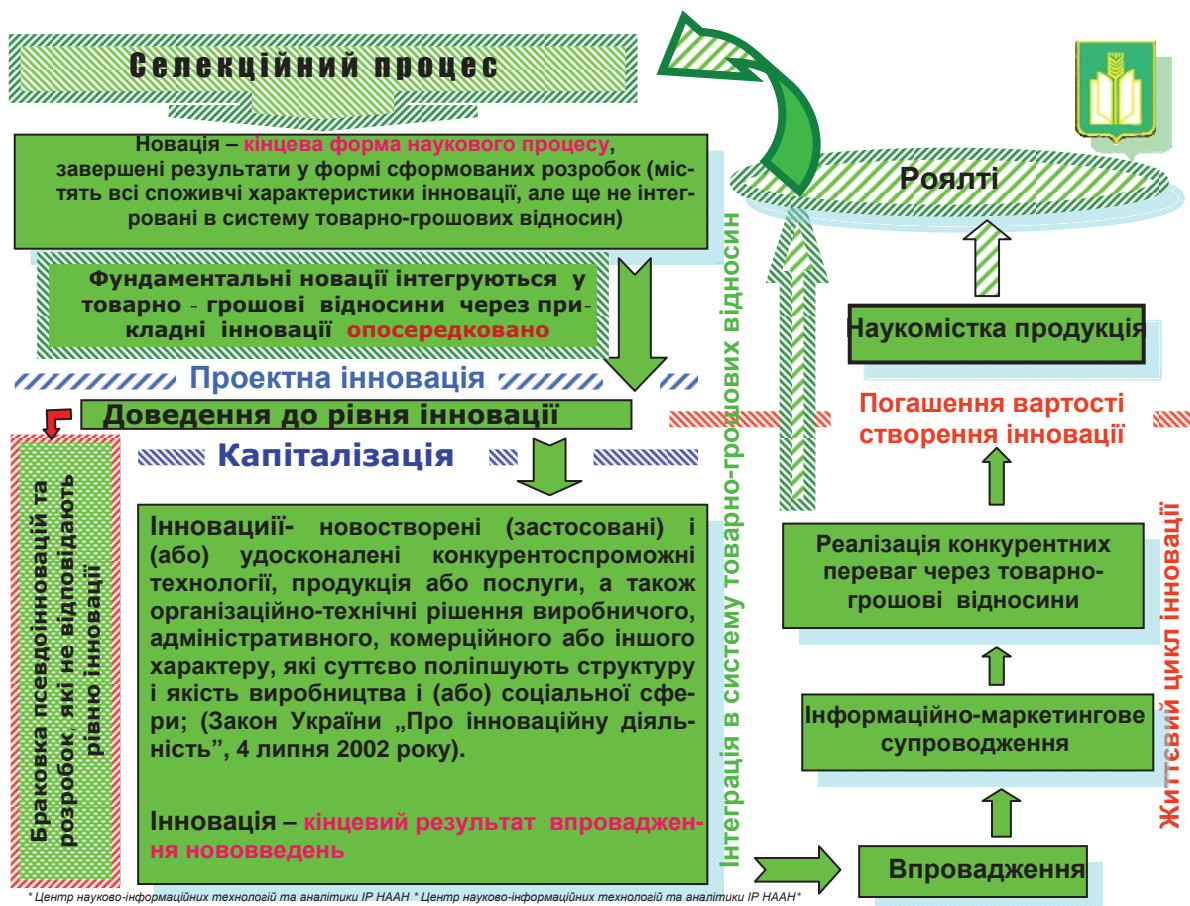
Селекційний процес

Новація – кінцева форма наукового процесу, завершені результати у формі сформованих розробок (містять всі споживчі характеристики інновації, але ще не інтегровані в систему товарно-грошових відносин)

Фундаментальні новації інтегруються у товарно - грошові відносини через прикладні інновації опосередковано

Проектна інновація

Доведення до рівня інновації

Капіталізація

Бракoвка псевдоінновацій та розробок які не відповідають рівню інновації

Інноваціїі- новостворені (застосовані) і (або) удосконалені конкурентоспроможні технології, продукція або послуги, а також організаційно-технічні рішення виробничого, адміністративного, комерційного або іншого характеру, які суттєво поліпшують структуру і якість виробництва і (або) соціальної сфери; (Закон України „Про інноваційну діяльність”, 4 липня 2002 року).

Інновація – кінцевий результат впровадження нововведень

Інтеграція в систему товарно-грошових відносин

Роялті

Наукомістка продукція

Погашення вартості створення інновації

Реалізація конкурентних переваг через товарно-грошові відносини

Інформаційно-маркетингове супровождення

Впровадження

Життєвий цикл інновації

* Центр науково-інформаційних технологій та аналітики ІР НААН * Центр науково-інформаційних технологій та аналітики ІР НААН*